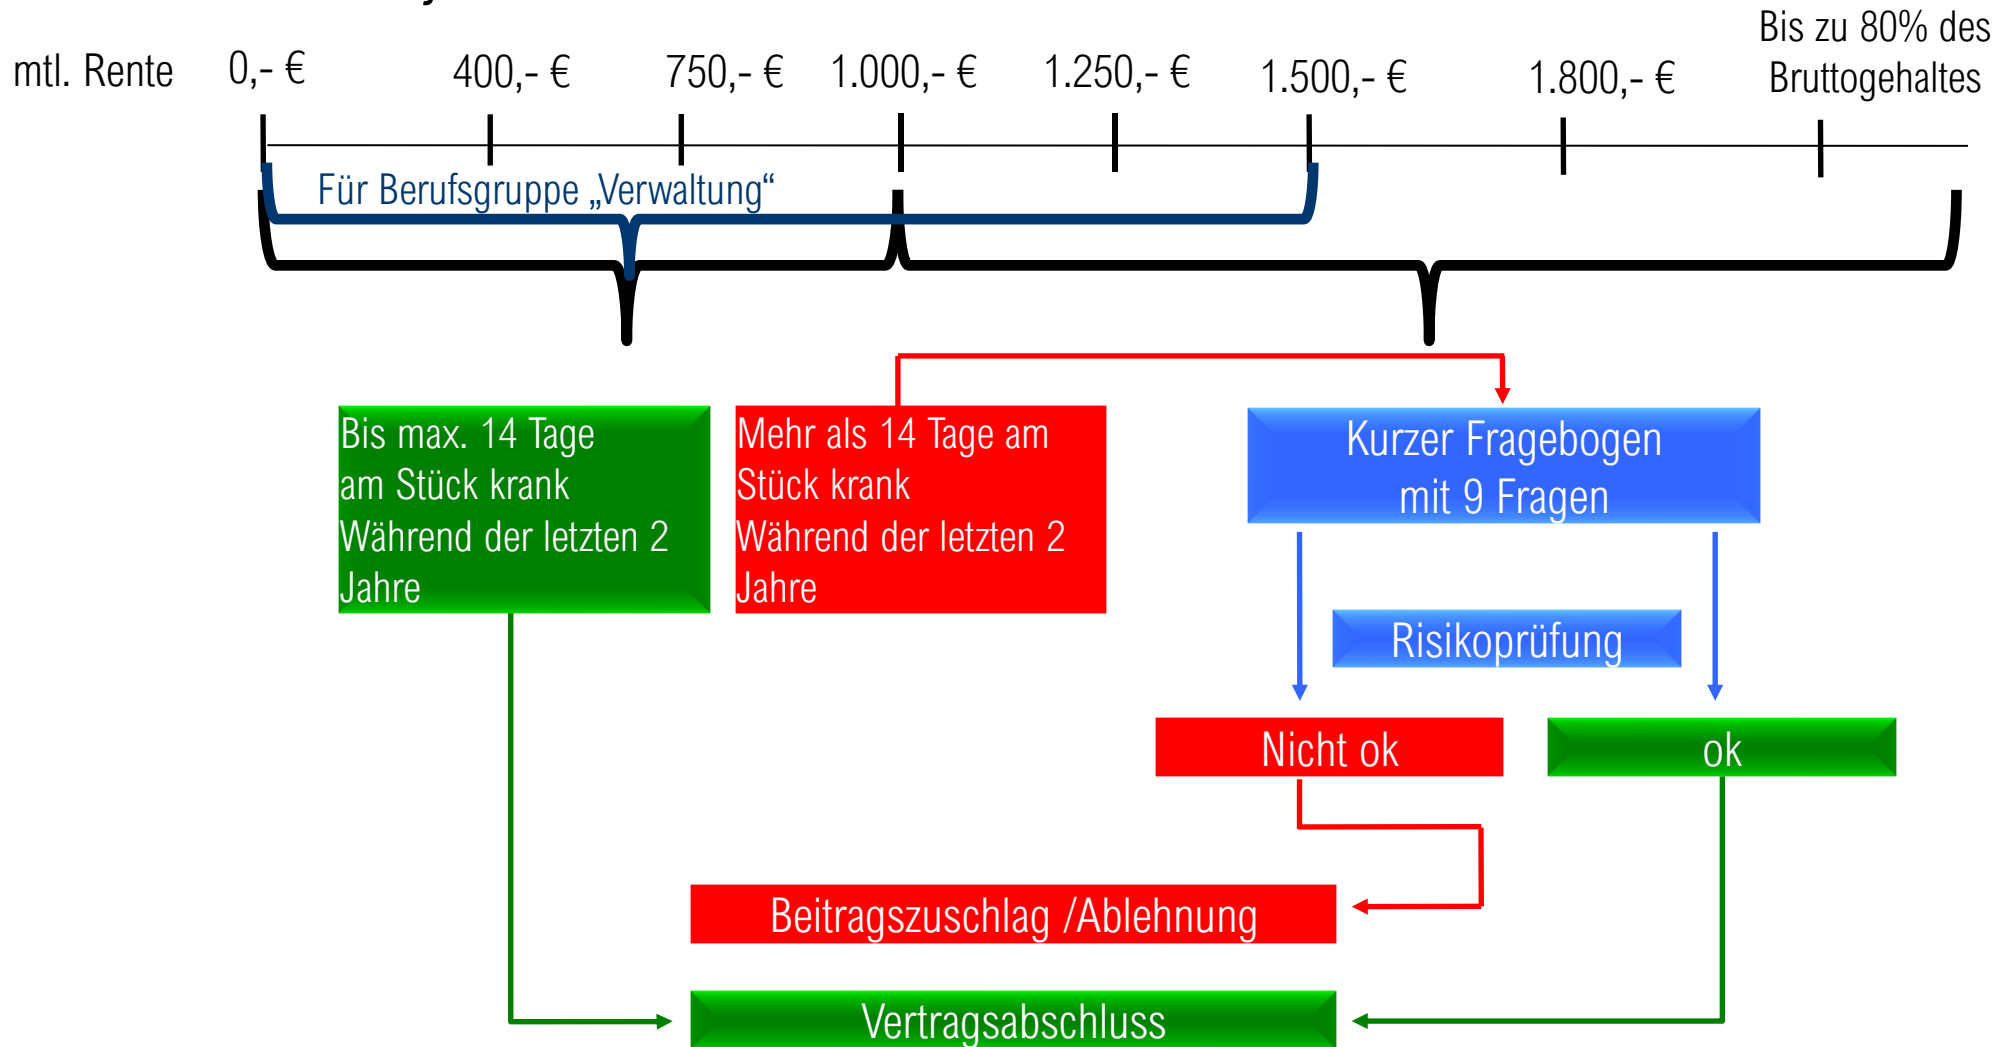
mtl. Rente 0,- € 400,- € 750,- € 1.000,- € 1.250,- € 1.500,- € 1.800,- € Bis zu 80% des Bruttogehaltes

Für Berufsgruppe „Verwaltung“

Bis max. 14 Tage am Stück krank Während der letzten 2 Jahre

Mehr als 14 Tage am Stück krank Während der letzten 2 Jahre

Kurzer Fragebogen mit 9 Fragen

Risikoprüfung

Nicht ok

ok

Beitragszuschlag /Ablehnung

Vertragsabschluss